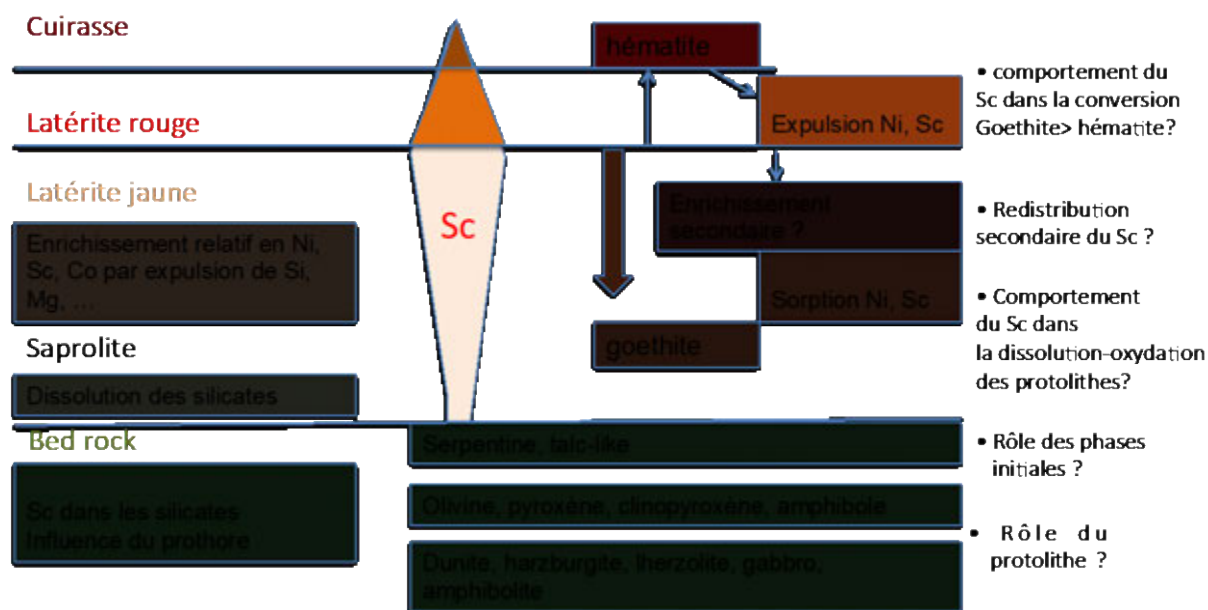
Cuirasse

Latérite rouge

Latérite jaune

Enrichissement relatif en Ni, Sc, Co par expulsion de Si, Mg, …

Saprolite

Dissolution des silicates

Bed rock

Sc dans les silicates
Influence du prothore

Sc

hématite

Expulsion Ni, Sc

Enrichissement secondaire ?

Sorption Ni, Sc

goethite

Serpentine, talc-like

Olivine, pyroxène, clinopyroxène, amphibole

Dunite, harzburgite, lherzolite, gabbro, amphibolite

• comportement du Sc dans la conversion Goethite> hématite?

• Redistribution secondaire du Sc ?

• Comportement du Sc dans la dissolution-oxydation des protolithes?

• Rôle des phases initiales ?

• Rôle du protolithe ?